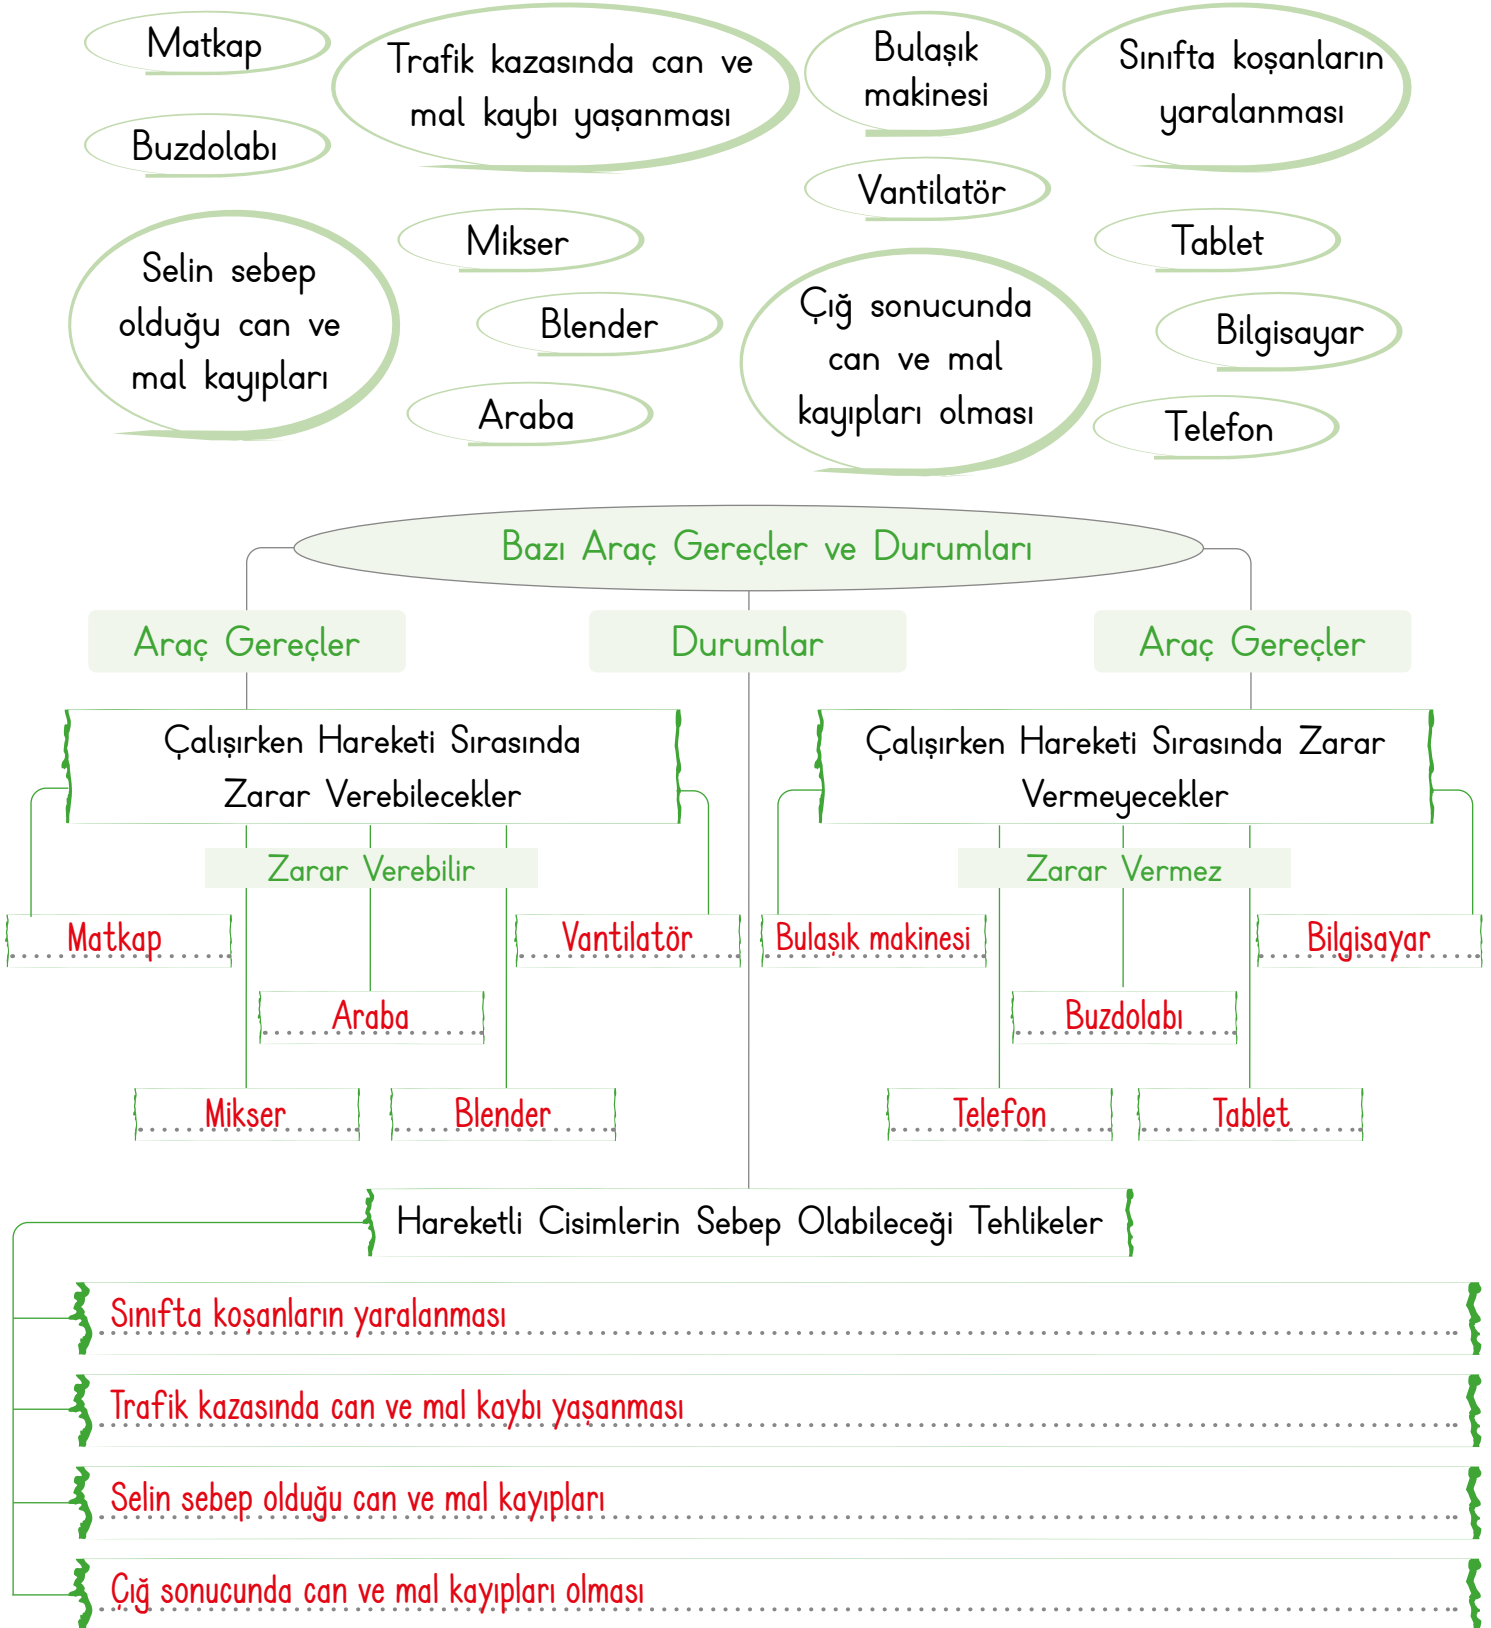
Matkap

Trafik kazasında can ve mal kaybı yaşanması

Bulaşık makinesi

Sınıfta koşanların yaralanması

Buzdolabı

Vantilatör

Selin sebep olduğu can ve mal kayıpları

Mikser

Tablet

Blender

Çığ sonucunda can ve mal kayıpları olması

Bilgisayar

Araba

Telefon

Bazı Araç Gereçler ve Durumları

Araç Gereçler

Durumlar

Araç Gereçler

Çalışırken Hareketi Sırasında Zarar Verebilecekler

Çalışırken Hareketi Sırasında Zarar Vermeyecekler

Zarar Verebilir

Zarar Vermez

Matkap

Vantilatör

Bulaşık makinesi

Bilgisayar

Araba

Buzdolabı

Mikser

Blender

Telefon

Tablet

Hareketli Cisimlerin Sebep Olabileceği Tehlikeler

Sınıfta koşanların yaralanması

Trafik kazasında can ve mal kaybı yaşanması

Selin sebep olduğu can ve mal kayıpları

Çığ sonucunda can ve mal kayıpları olması